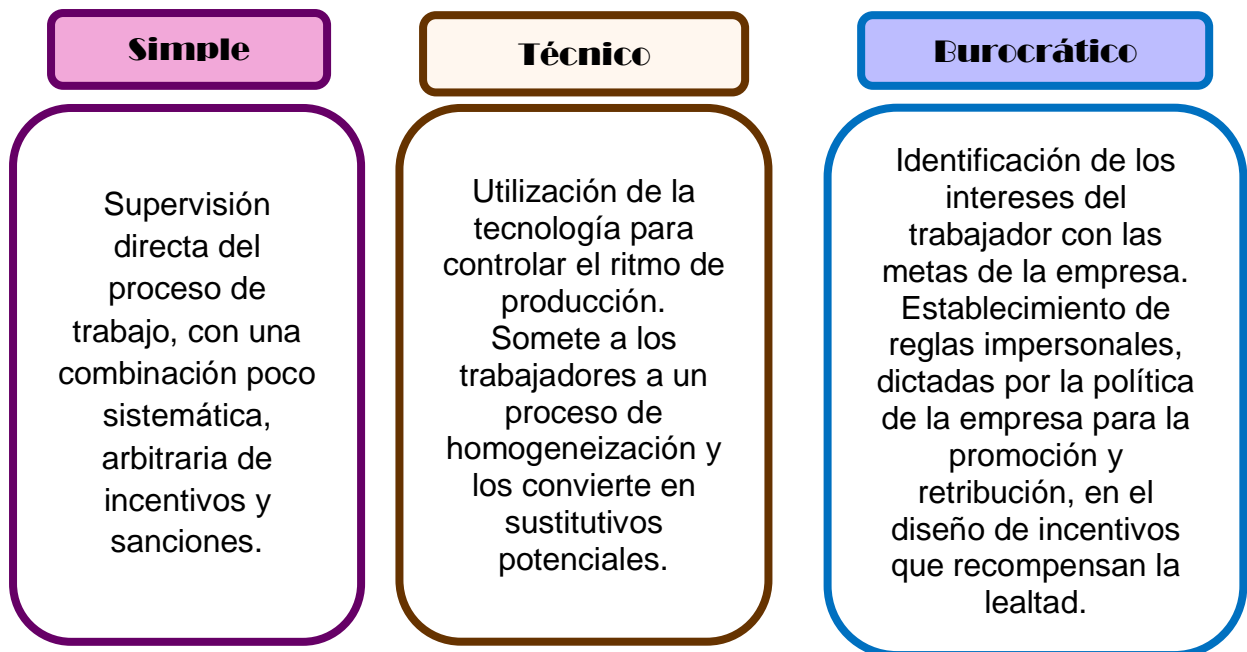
Simple

Supervisión directa del proceso de trabajo, con una combinación poco sistemática, arbitraria de incentivos y sanciones.

Técnico

Utilización de la tecnología para controlar el ritmo de producción. Somete a los trabajadores a un proceso de homogeneización y los convierte en sustitutivos potenciales.

Burocrático

Identificación de los intereses del trabajador con las metas de la empresa. Establecimiento de reglas impersonales, dictadas por la política de la empresa para la promoción y retribución, en el diseño de incentivos que recompensan la lealtad.